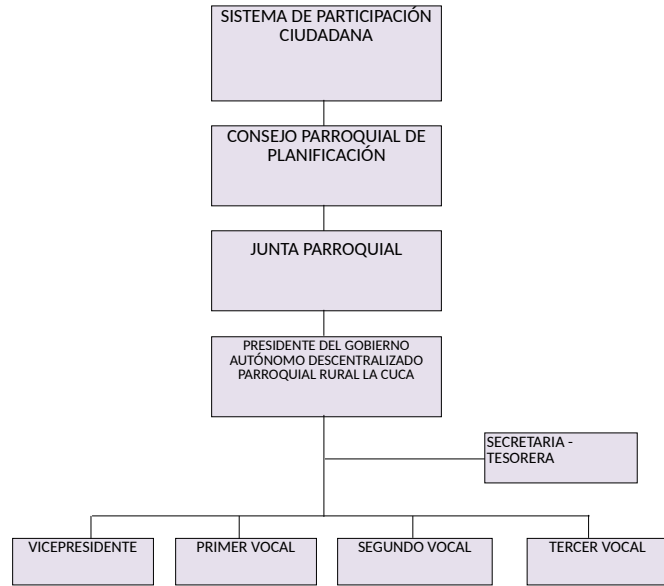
SISTEMA DE PARTICIPACIÓN CIUDADANA

CONSEJO PARROQUIAL DE PLANIFICACIÓN

JUNTA PARROQUIAL

PRESIDENTE DEL GOBIERNO AUTÓNOMO DESCENTRALIZADO PARROQUIAL RURAL LA CUCA

SECRETARIA - TESORERA

VICEPRESIDENTE

PRIMER VOCAL

SEGUNDO VOCAL

TERCER VOCAL